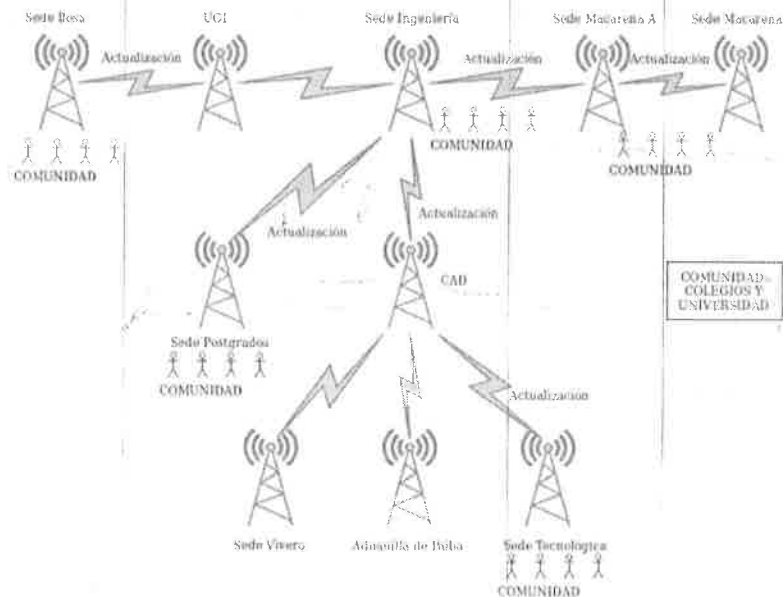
Sede Rosa
UCI
Sede Ingeniería
Sede Macarena A
Sede Macarena
Actualización
Actualización
Actualización
COMUNIDAD
COMUNIDAD
COMUNIDAD
Actualización
Actualización
CAD
COMUNIDAD COLEGIOS Y UNIVERSIDAD
Sede Postgrados
COMUNIDAD
Actualización
Sede Vivero
Aduanilla de Paiba
Sede Tecnológica
COMUNIDAD